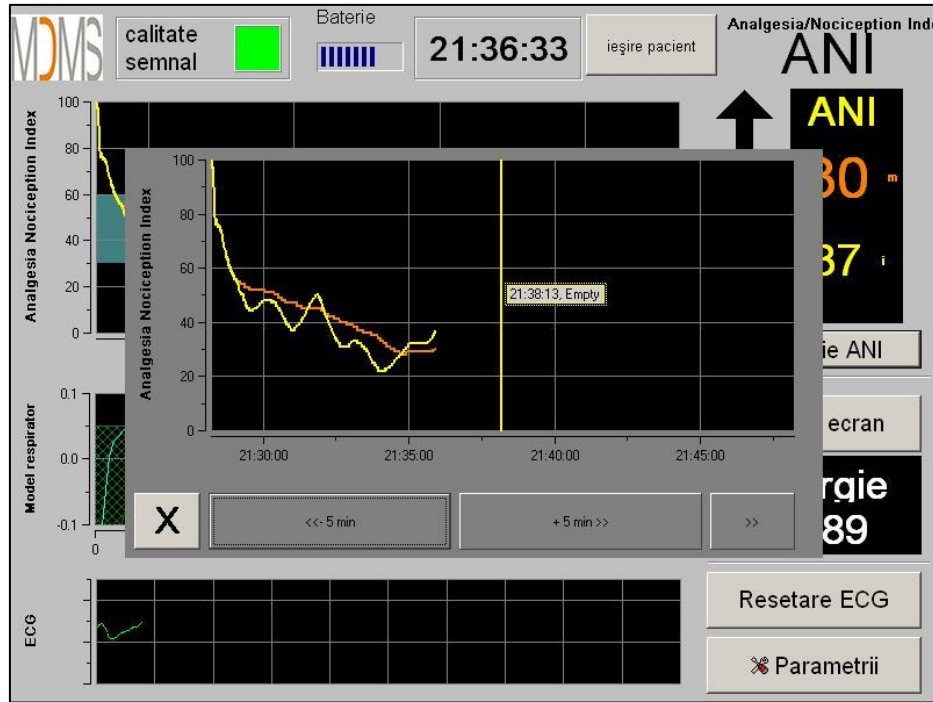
MDMS

calitate semnal

Baterie

21:36:33

ieşire pacient

Analgesia/Nociception Inde

ANI

ANI

30 m

37 i

ie ANI

ecran

rgie
89

Analgesia Nociception Index

100
80
60
40
20
0

Model respirator

0.1
0.0
-0.1

0

Analgesia Nociception Index

100
80
60
40
20
0

21:38:13, Empty

21:30:00
21:35:00
21:40:00
21:45:00

X

<<- 5 min

+ 5 min >>

>>

ECG

Resetare ECG

Parametrii